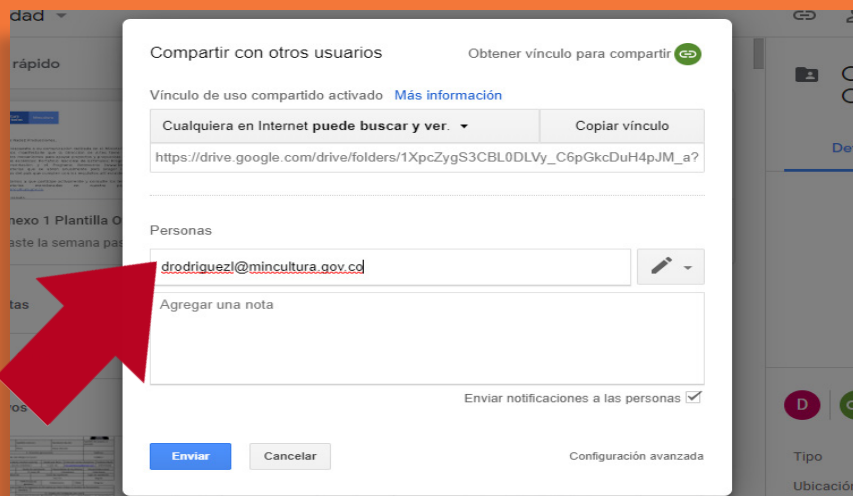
dad
rápido
nexo 1 Plantilla O
aste la semana pas
tas
ros

Compartir con otros usuarios
Obtener vínculo para compartir

Vínculo de uso compartido activado Más información

Cualquiera en Internet puede buscar y ver.
Copiar vínculo

https://drive.google.com/drive/folders/1XpcZygS3CBL0DLVy_C6pGkcDuH4pJM_a?

Personas

drodriguezl@mincultura.gov.co

Agregar una nota

Enviar notificaciones a las personas

Enviar
Cancelar
Configuración avanzada

De
D
Tipo
Ubicació